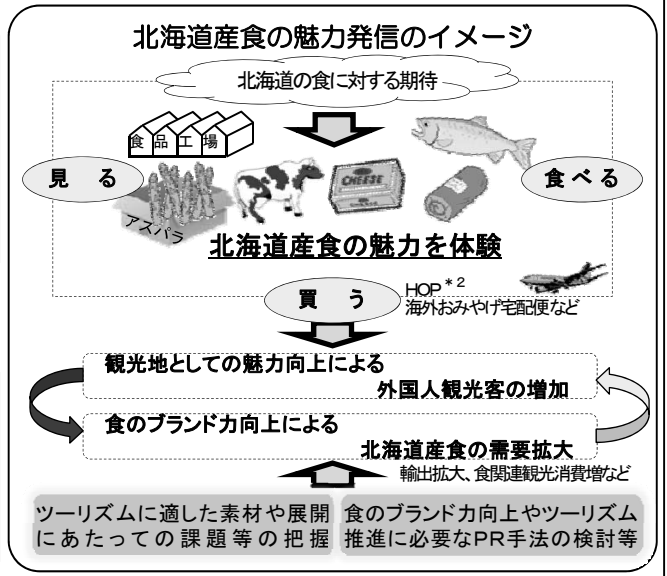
北海道産食の魅力発信のイメージ

北海道の食に対する期待

食品工場

見る

食べる

CHEESE

アスパラ

北海道産食の魅力を体験

HOP$^{*2}$
海外おみやげ宅配便など

買う

観光地としての魅力向上による
外国人観光客の増加

食のブランド力向上による
北海道産食の需要拡大

輸出拡大、食関連観光消費増など

ツーリズムに適した素材や展開にあたっての課題等の把握

食のブランド力向上やツーリズム推進に必要なPR手法の検討等